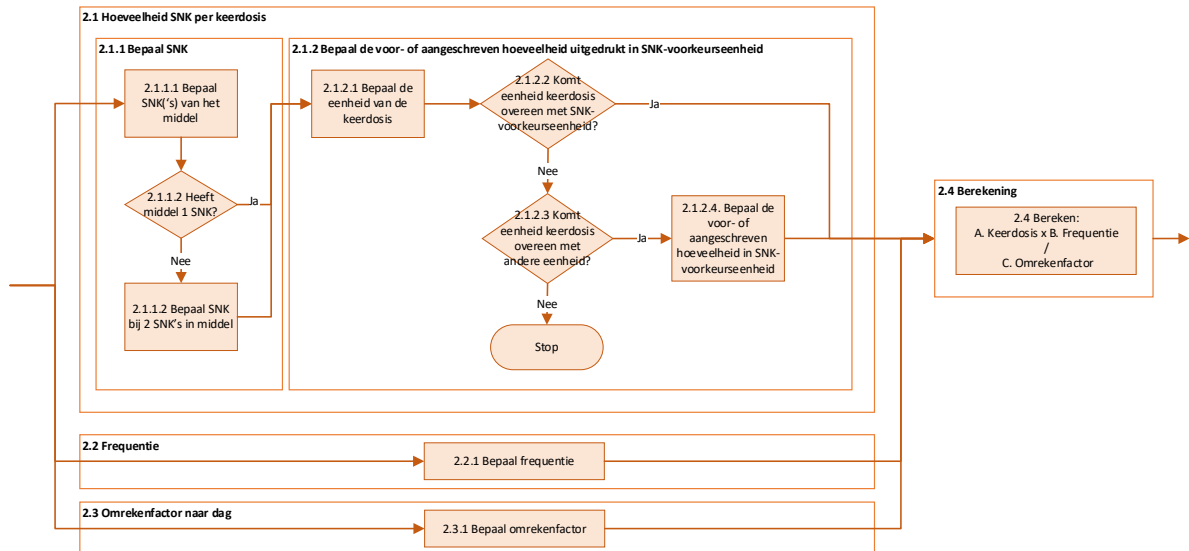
2.1 Hoeveelheid SNK per keerdosis

2.1.1 Bepaal SNK

2.1.1.1 Bepaal SNK('s) van het middel

2.1.1.2 Heeft middel 1 SNK?

Ja

Nee

2.1.1.2 Bepaal SNK bij 2 SNK's in middel

2.1.2 Bepaal de voor- of aangeschreven hoeveelheid uitgedrukt in SNK-voorkeurseenheid

2.1.2.1 Bepaal de eenheid van de keerdosis

2.1.2.2 Komt eenheid keerdosis overeen met SNK-voorkeurseenheid?

Ja

Nee

2.1.2.3 Komt eenheid keerdosis overeen met andere eenheid?

Ja

2.1.2.4. Bepaal de voor- of aangeschreven hoeveelheid in SNK-voorkeurseenheid

Nee

Stop

2.4 Berekening

2.4 Bereken:
A. Keerdosis x B. Frequentie
/
C. Omrekenfactor

2.2 Frequentie

2.2.1 Bepaal frequentie

2.3 Omrekenfactor naar dag

2.3.1 Bepaal omrekenfactor